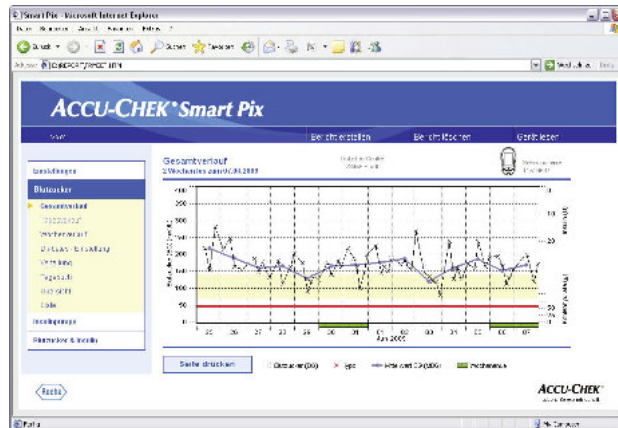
Smart Pix - Microsoft Internet Explorer

Zurück

Suchen

Favoriten

Wechseln zu

ACCU-CHEK® Smart Pix

Berichterstellen

Bericht löschen

Gerät lesen

Einstellungen

Blutzucker

Gesamtverlauf

Wochenverlauf

Liste

Insulinpumpe

Gesamtverlauf

2 Wochen bis zum 07.06.2005

Seite drucken

Roche

ACCU-CHEK®

400

350

300

250

200

150

100

50

0

25

26

27

28

29

30

31

01

02

03

04

05

06

07

Juni 2005

Fertig